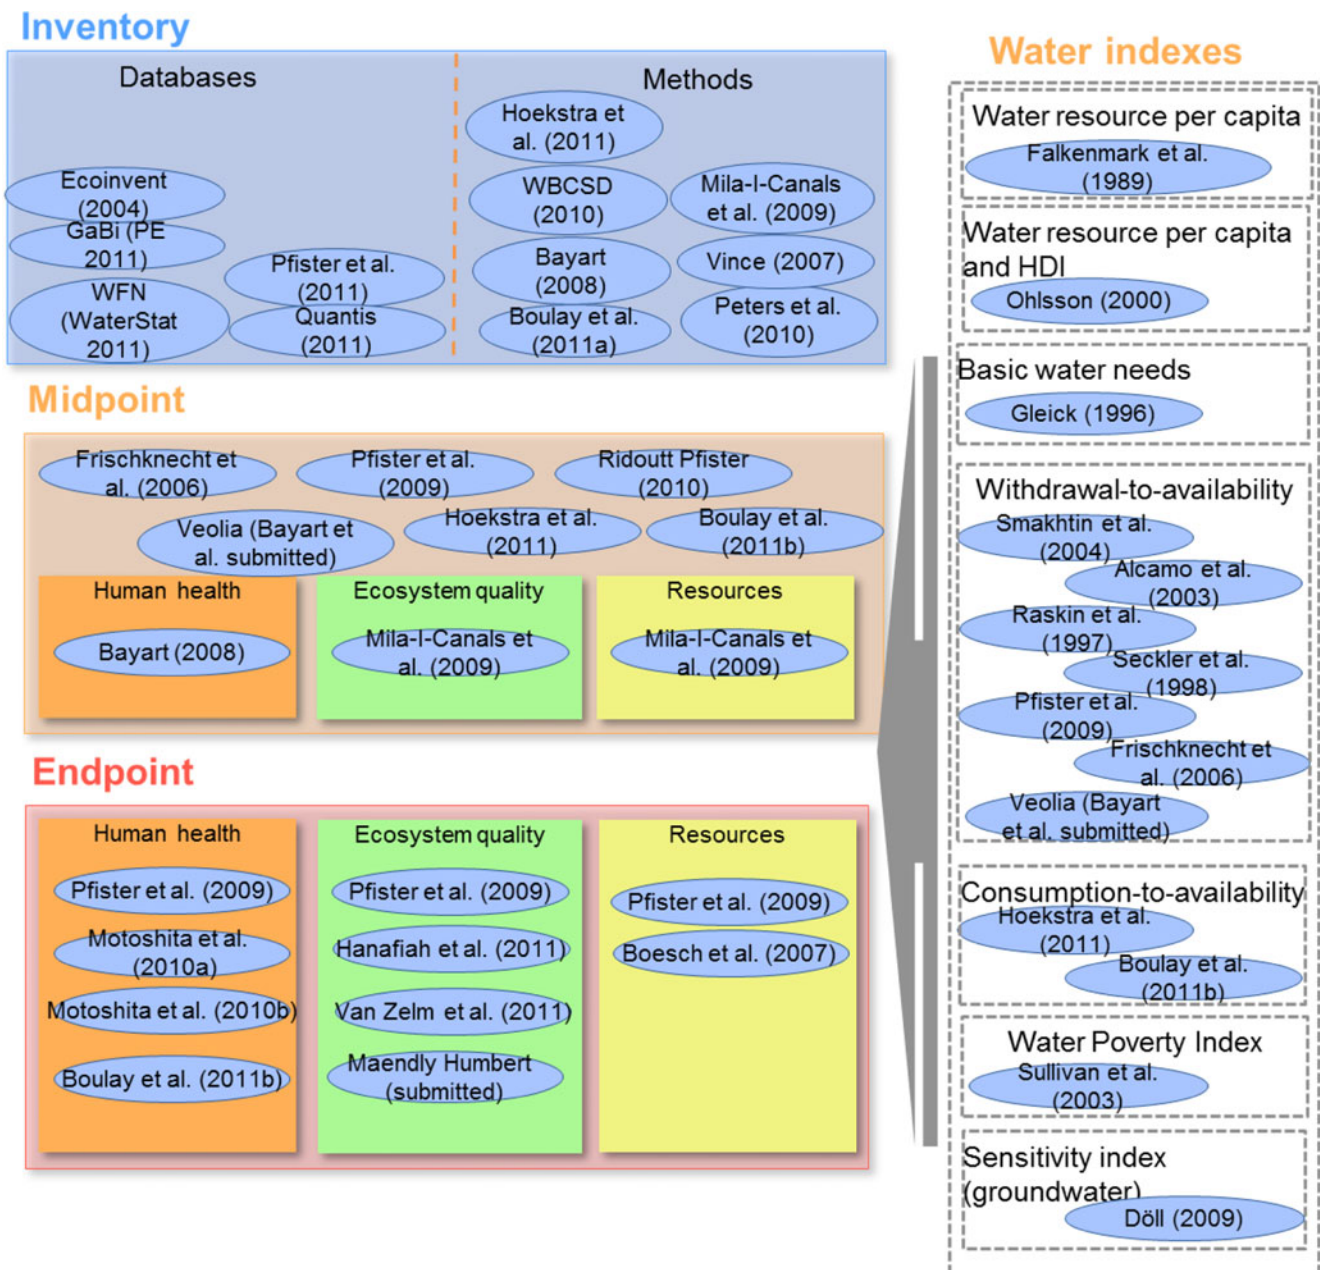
Inventory

Databases

Ecoinvent (2004)

GaBi (PE 2011)

WFN (WaterStat 2011)

Pfister et al. (2011)

Quantis (2011)

Methods

Hoekstra et al. (2011)

WBCSD (2010)

Mila-I-Canals et al. (2009)

Bayart (2008)

Vince (2007)

Boulay et al. (2011a)

Peters et al. (2010)

Midpoint

Frischknecht et al. (2006)

Pfister et al. (2009)

Ridoutt Pfister (2010)

Veolia (Bayart et al. submitted)

Hoekstra et al. (2011)

Boulay et al. (2011b)

Human health

Bayart (2008)

Ecosystem quality

Mila-I-Canals et al. (2009)

Resources

Mila-I-Canals et al. (2009)

Endpoint

Human health

Pfister et al. (2009)

Motoshita et al. (2010a)

Motoshita et al. (2010b)

Boulay et al. (2011b)

Ecosystem quality

Pfister et al. (2009)

Hanafiah et al. (2011)

Van Zelm et al. (2011)

Maendly Humbert (submitted)

Resources

Pfister et al. (2009)

Boesch et al. (2007)

Water indexes

Water resource per capita

Falkenmark et al. (1989)

Water resource per capita and HDI

Ohlsson (2000)

Basic water needs

Gleick (1996)

Withdrawal-to-availability

Smakhtin et al. (2004)

Alcamo et al. (2003)

Raskin et al. (1997)

Seckler et al. (1998)

Pfister et al. (2009)

Frischknecht et al. (2006)

Veolia (Bayart et al. submitted)

Consumption-to-availability

Hoekstra et al. (2011)

Boulay et al. (2011b)

Water Poverty Index

Sullivan et al. (2003)

Sensitivity index (groundwater)

Döll (2009)